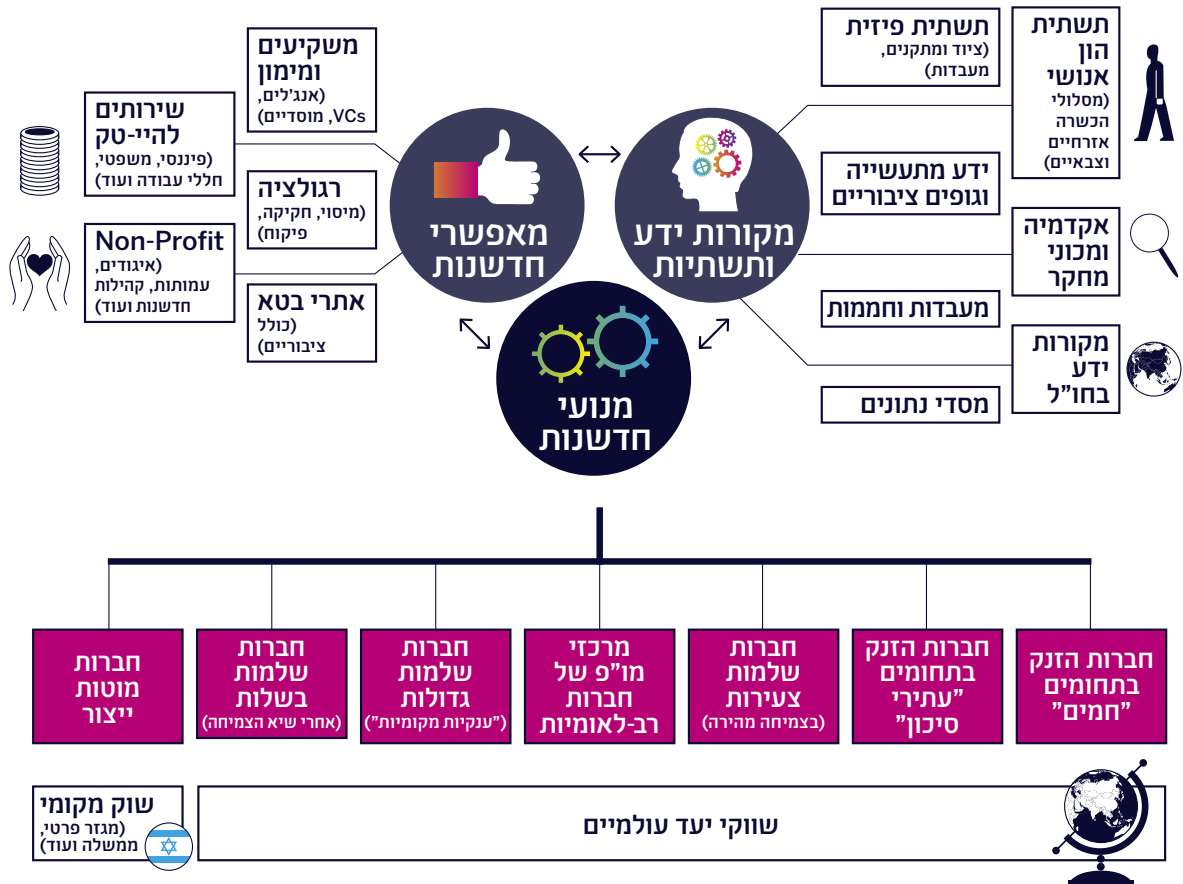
משקיעים ומימון
(אנג'לים, VCs, מוסדיים)

שירותים להיי-טק
(פיננסי, משפטי, חללי עבודה ועוד)

רגולציה
(מיסוי, חקיקה, פיקוח)

Non-Profit
(איגודים, עמותות, קהילות חדשנות ועוד)

אתרי בטא
(כולל ציבוריים)

מאפשרי חדשנות

מקורות ידע ותשתיות

מנועי חדשנות

תשתית פיזית
(ציוד ומתקנים, מעבדות)

תשתית הון אנושי
(מסלולי הכשרה אזרחיים וצבאיים)

ידע מתעשייה וגופים ציבוריים

אקדמיה ומכוני מחקר

מעבדות וחממות

מקורות ידע בחו"ל

מסדי נתונים

חברות הזנק בתחומים "חמים"

חברות הזנק בתחומים "עתירי סיכון"

חברות שלמות צעירות
(בצמיחה מהירה)

מרכזי מו"פ של חברות רב-לאומיות

חברות שלמות גדולות
("ענקיות מקומיות")

חברות שלמות בשלות
(אחרי שיא הצמיחה)

חברות מוטות ייצור

שוק מקומי
(מגזר פרטי, ממשלה ועוד)

שווקי יעד עולמיים